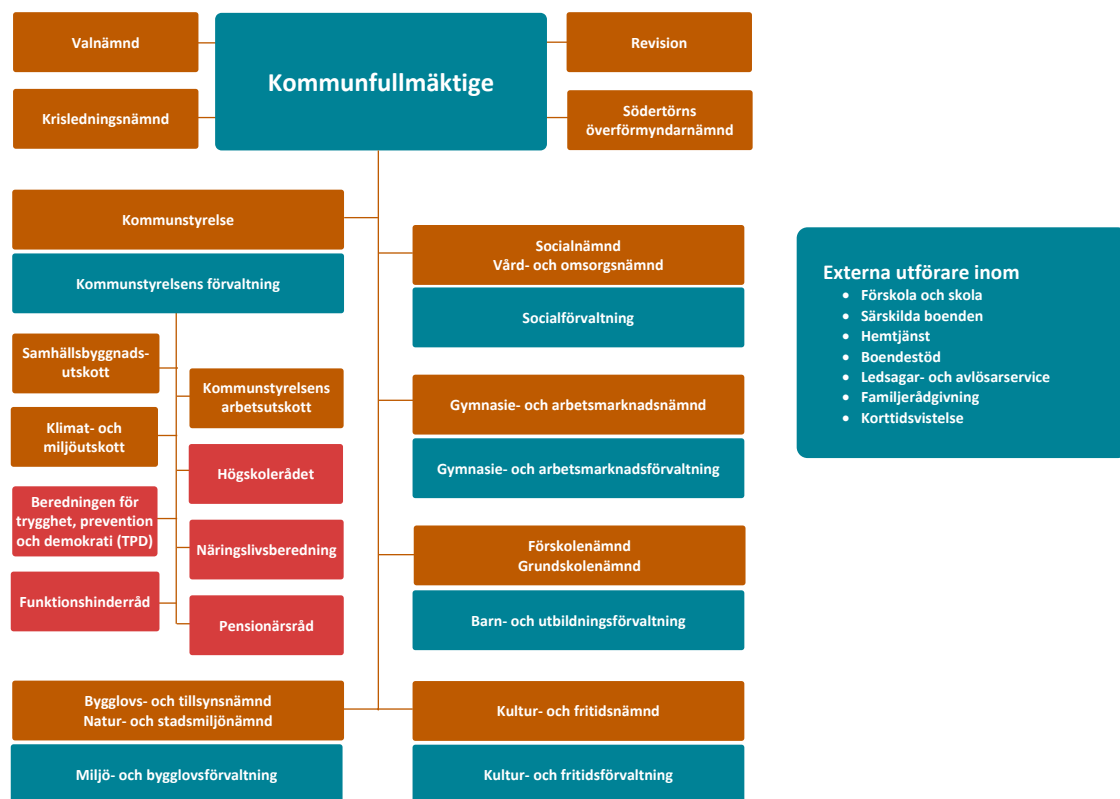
Valnämnd

Krisledningsnämnd

Kommunfullmäktige

Revision

Södertörns överförmyndarnämnd

Kommunstyrelse

Kommunstyrelsens förvaltning

Samhällsbyggnadsutskott

Kommunstyrelsens arbetsutskott

Klimat- och miljöutskott

Högskolerådet

Beredningen för trygghet, prevention och demokrati (TPD)

Näringslivsberedning

Funktionshinderråd

Pensionärsråd

Bygglovs- och tillsynsnämnd
Natur- och stadsmiljönämnd

Miljö- och bygglovsförvaltning

Socialnämnd
Vård- och omsorgsnämnd

Socialförvaltning

Gymnasie- och arbetsmarknadsnämnd

Gymnasie- och arbetsmarknadsförvaltning

Förskolenämnd
Grundskolenämnd

Barn- och utbildningsförvaltning

Kultur- och fritidsnämnd

Kultur- och fritidsförvaltning

Externa utförare inom
- Förskola och skola
- Särskilda boenden
- Hemtjänst
- Boendestöd
- Ledsagar- och avlösarservice
- Familjerådgivning
- Korttidsvistelse